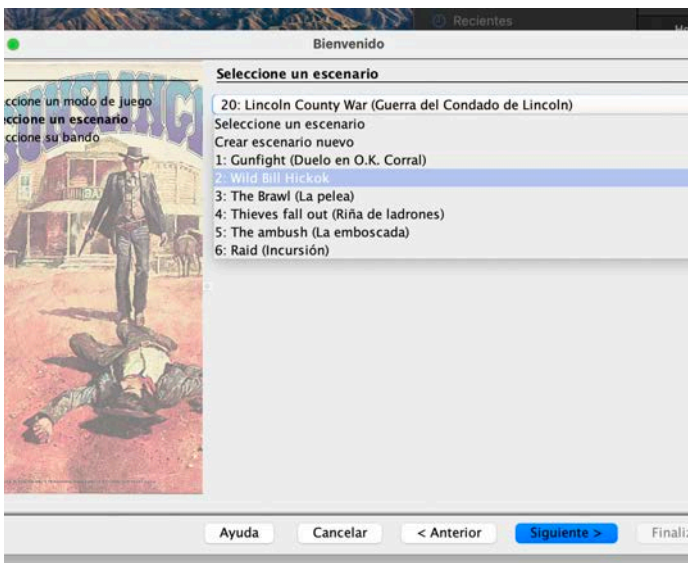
Recientes

Bienvenido

ccione un modo de juego
ccione un escenario
ccione su bando

Seleccione un escenario

20: Lincoln County War (Guerra del Condado de Lincoln)
Seleccione un escenario
Crear escenario nuevo
1: Gunfight (Duelo en O.K. Corral)
2: Wild Bill Hickok
3: The Brawl (La pelea)
4: Thieves fall out (Riña de ladrones)
5: The ambush (La emboscada)
6: Raid (Incursión)

Ayuda
Cancelar
< Anterior
Siguiente >
Finaliz